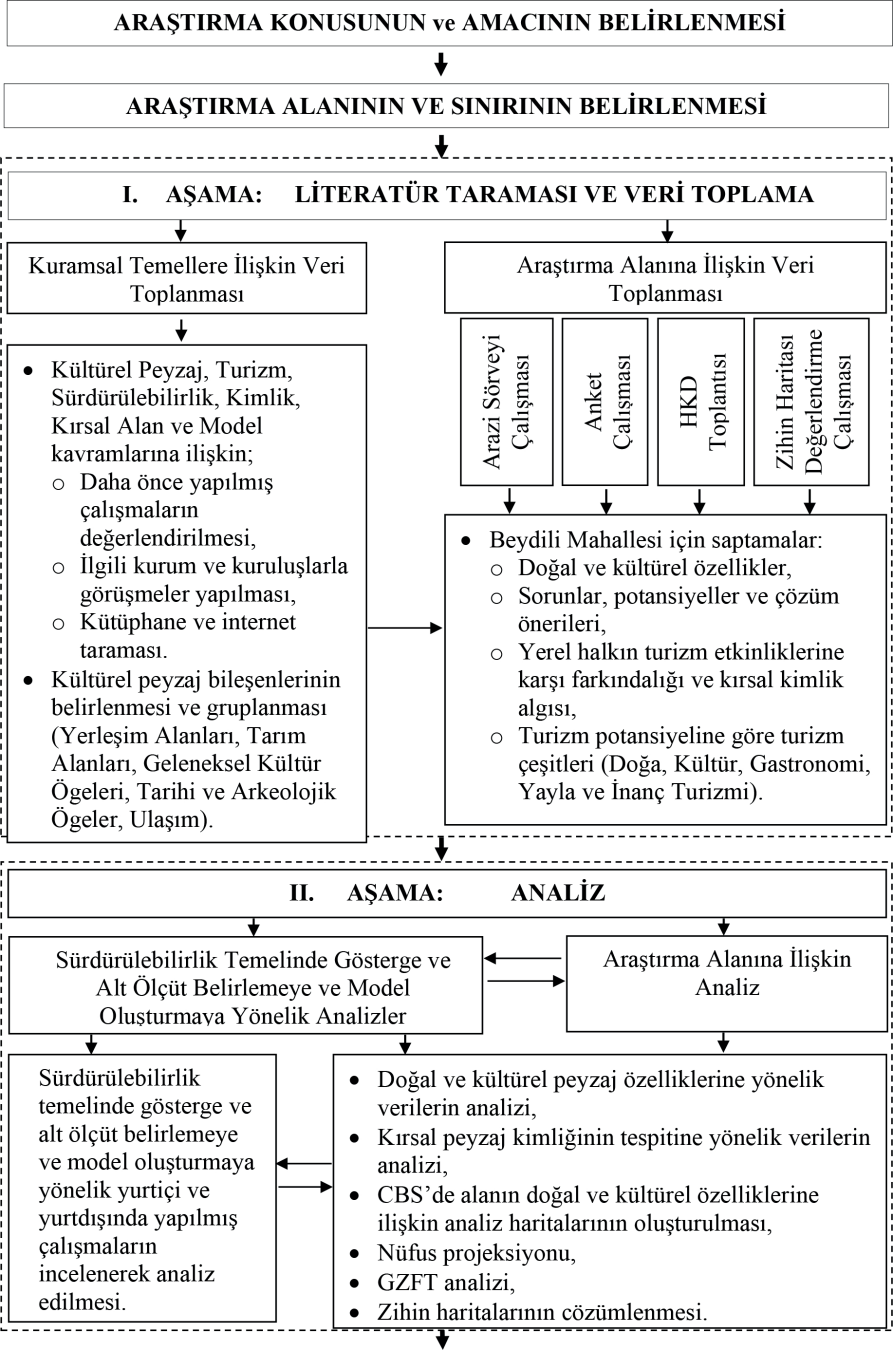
ARAŞTIRMA KONUSUNUN ve AMACININ BELİRLENMESİ

ARAŞTIRMA ALANININ VE SINIRININ BELİRLENMESİ

I. AŞAMA: LİTERATÜR TARAMASI VE VERİ TOPLAMA

Kuramsal Temellere İlişkin Veri Toplanması

Araştırma Alanına İlişkin Veri Toplanması

Arazi Sörveyi Çalışması

Anket Çalışması

HKD Toplantısı

Zihin Haritası Değerlendirme Çalışması

- Kültürel Peyzaj, Turizm, Sürdürülebilirlik, Kimlik, Kırsal Alan ve Model kavramlarına ilişkin;
 - Daha önce yapılmış çalışmaların değerlendirilmesi,
 - İlgili kurum ve kuruluşlarla görüşmeler yapılması,
 - Kütüphane ve internet taraması.
- Kültürel peyzaj bileşenlerinin belirlenmesi ve gruplanması (Yerleşim Alanları, Tarım Alanları, Geleneksel Kültür Ögeleri, Tarihi ve Arkeolojik Ögeler, Ulaşım).

- Beydili Mahallesi için saptamalar:
 - Doğal ve kültürel özellikler,
 - Sorunlar, potansiyeller ve çözüm önerileri,
 - Yerel halkın turizm etkinliklerine karşı farkındalığı ve kırsal kimlik algısı,
 - Turizm potansiyeline göre turizm çeşitleri (Doğa, Kültür, Gastronomi, Yayla ve İnanç Turizmi).

II. AŞAMA: ANALİZ

Sürdürülebilirlik Temelinde Gösterge ve Alt Ölçüt Belirlemeye ve Model Oluşturmaya Yönelik Analizler

Araştırma Alanına İlişkin Analiz

Sürdürülebilirlik temelinde gösterge ve alt ölçüt belirlemeye ve model oluşturmaya yönelik yurtiçi ve yurtdışında yapılmış çalışmaların incelenerek analiz edilmesi.

- Doğal ve kültürel peyzaj özelliklerine yönelik verilerin analizi,
- Kırsal peyzaj kimliğinin tespitine yönelik verilerin analizi,
- CBS'de alanın doğal ve kültürel özelliklerine ilişkin analiz haritalarının oluşturulması,
- Nüfus projeksiyonu,
- GZFT analizi,
- Zihin haritalarının çözümlenmesi.